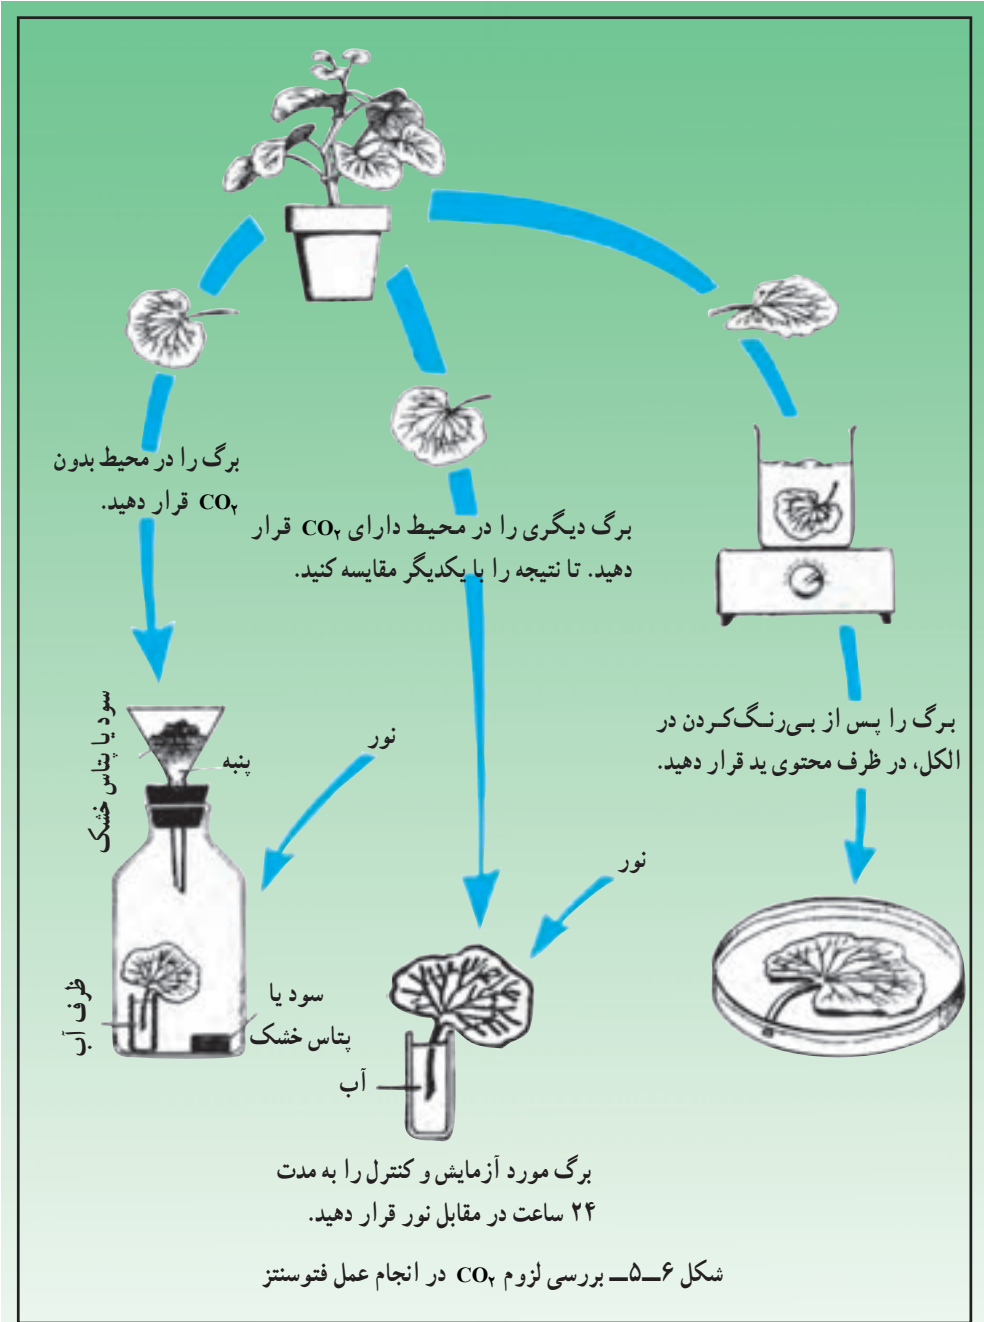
برگ را در محیط بدون $CO_2$ قرار دهید.

برگ دیگری را در محیط دارای $CO_2$ قرار دهید. تا نتیجه را با یکدیگر مقایسه کنید.

برگ را پس از بی‌رنگ‌کردن در الکل، در ظرف محتوی ید قرار دهید.

سود یا پتاس خشک

پنبه

نور

نور

ظرف آب

سود یا پتاس خشک

آب

برگ مورد آزمایش و کنترل را به مدت ۲۴ ساعت در مقابل نور قرار دهید.

شکل ۶ـ۵ـ بررسی لزوم $CO_2$ در انجام عمل فتوسنتز